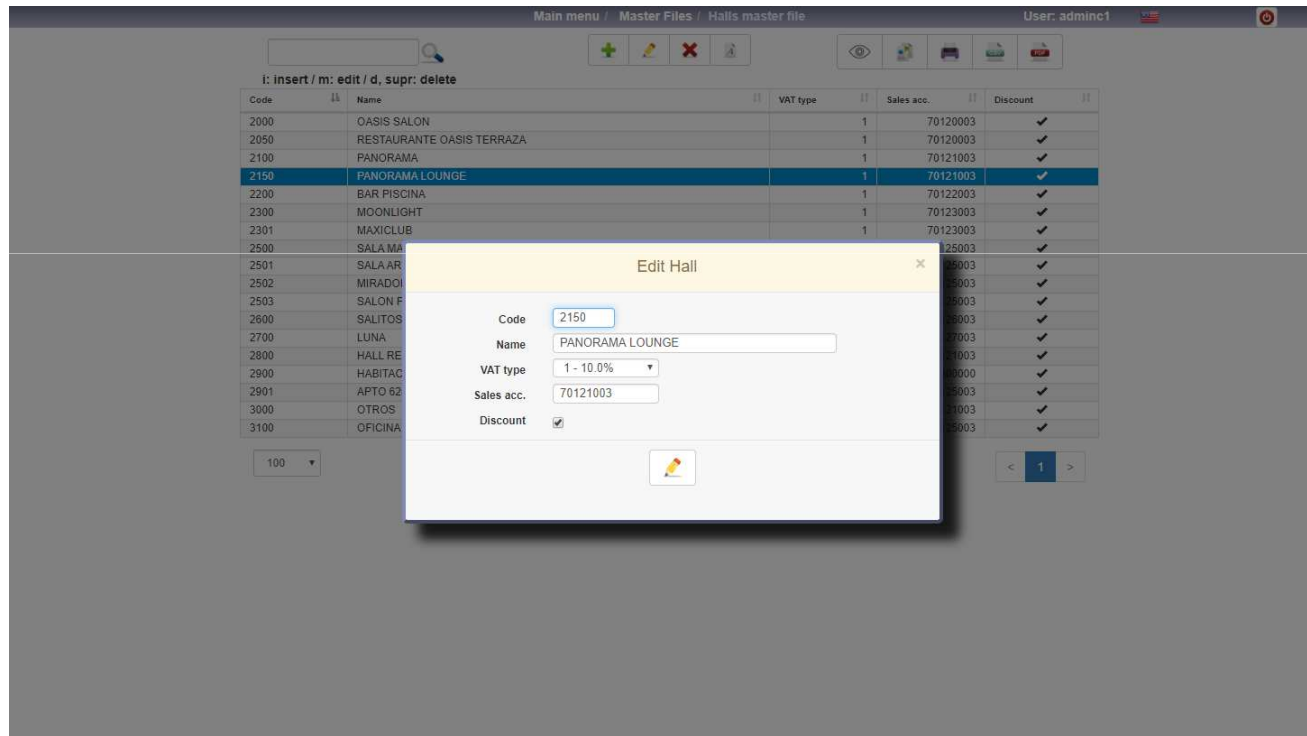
Main menu / Master Files / Halls master file

User: adminc1

i: insert / m: edit / d, supr: delete

| Code | Name | VAT type | Sales acc. | Discount |
|---|---|---|---|---|
| 2000 | OASIS SALON | 1 | 70120003 | ✔ |
| 2050 | RESTAURANTE OASIS TERRAZA | 1 | 70120003 | ✔ |
| 2100 | PANORAMA | 1 | 70121003 | ✔ |
| 2150 | PANORAMA LOUNGE | 1 | 70121003 | ✔ |
| 2200 | BAR PISCINA | 1 | 70122003 | ✔ |
| 2300 | MOONLIGHT | 1 | 70123003 | ✔ |
| 2301 | MAXICLUB | 1 | 70123003 | ✔ |
| 2500 | SALA MA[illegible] | | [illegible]25003 | ✔ |
| 2501 | SALA AR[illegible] | | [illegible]25003 | ✔ |
| 2502 | MIRADO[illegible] | | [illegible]25003 | ✔ |
| 2503 | SALON F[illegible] | | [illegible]25003 | ✔ |
| 2600 | SALITOS | | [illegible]26003 | ✔ |
| 2700 | LUNA | | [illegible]27003 | ✔ |
| 2800 | HALL RE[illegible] | | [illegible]21003 | ✔ |
| 2900 | HABITAC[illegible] | | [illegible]00000 | ✔ |
| 2901 | APTO 62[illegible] | | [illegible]25003 | ✔ |
| 3000 | OTROS | | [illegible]21003 | ✔ |
| 3100 | OFICINA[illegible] | | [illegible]25003 | ✔ |

100

< 1 >

Edit Hall

×

Code 2150

Name PANORAMA LOUNGE

VAT type 1 - 10.0%

Sales acc. 70121003

Discount ✔